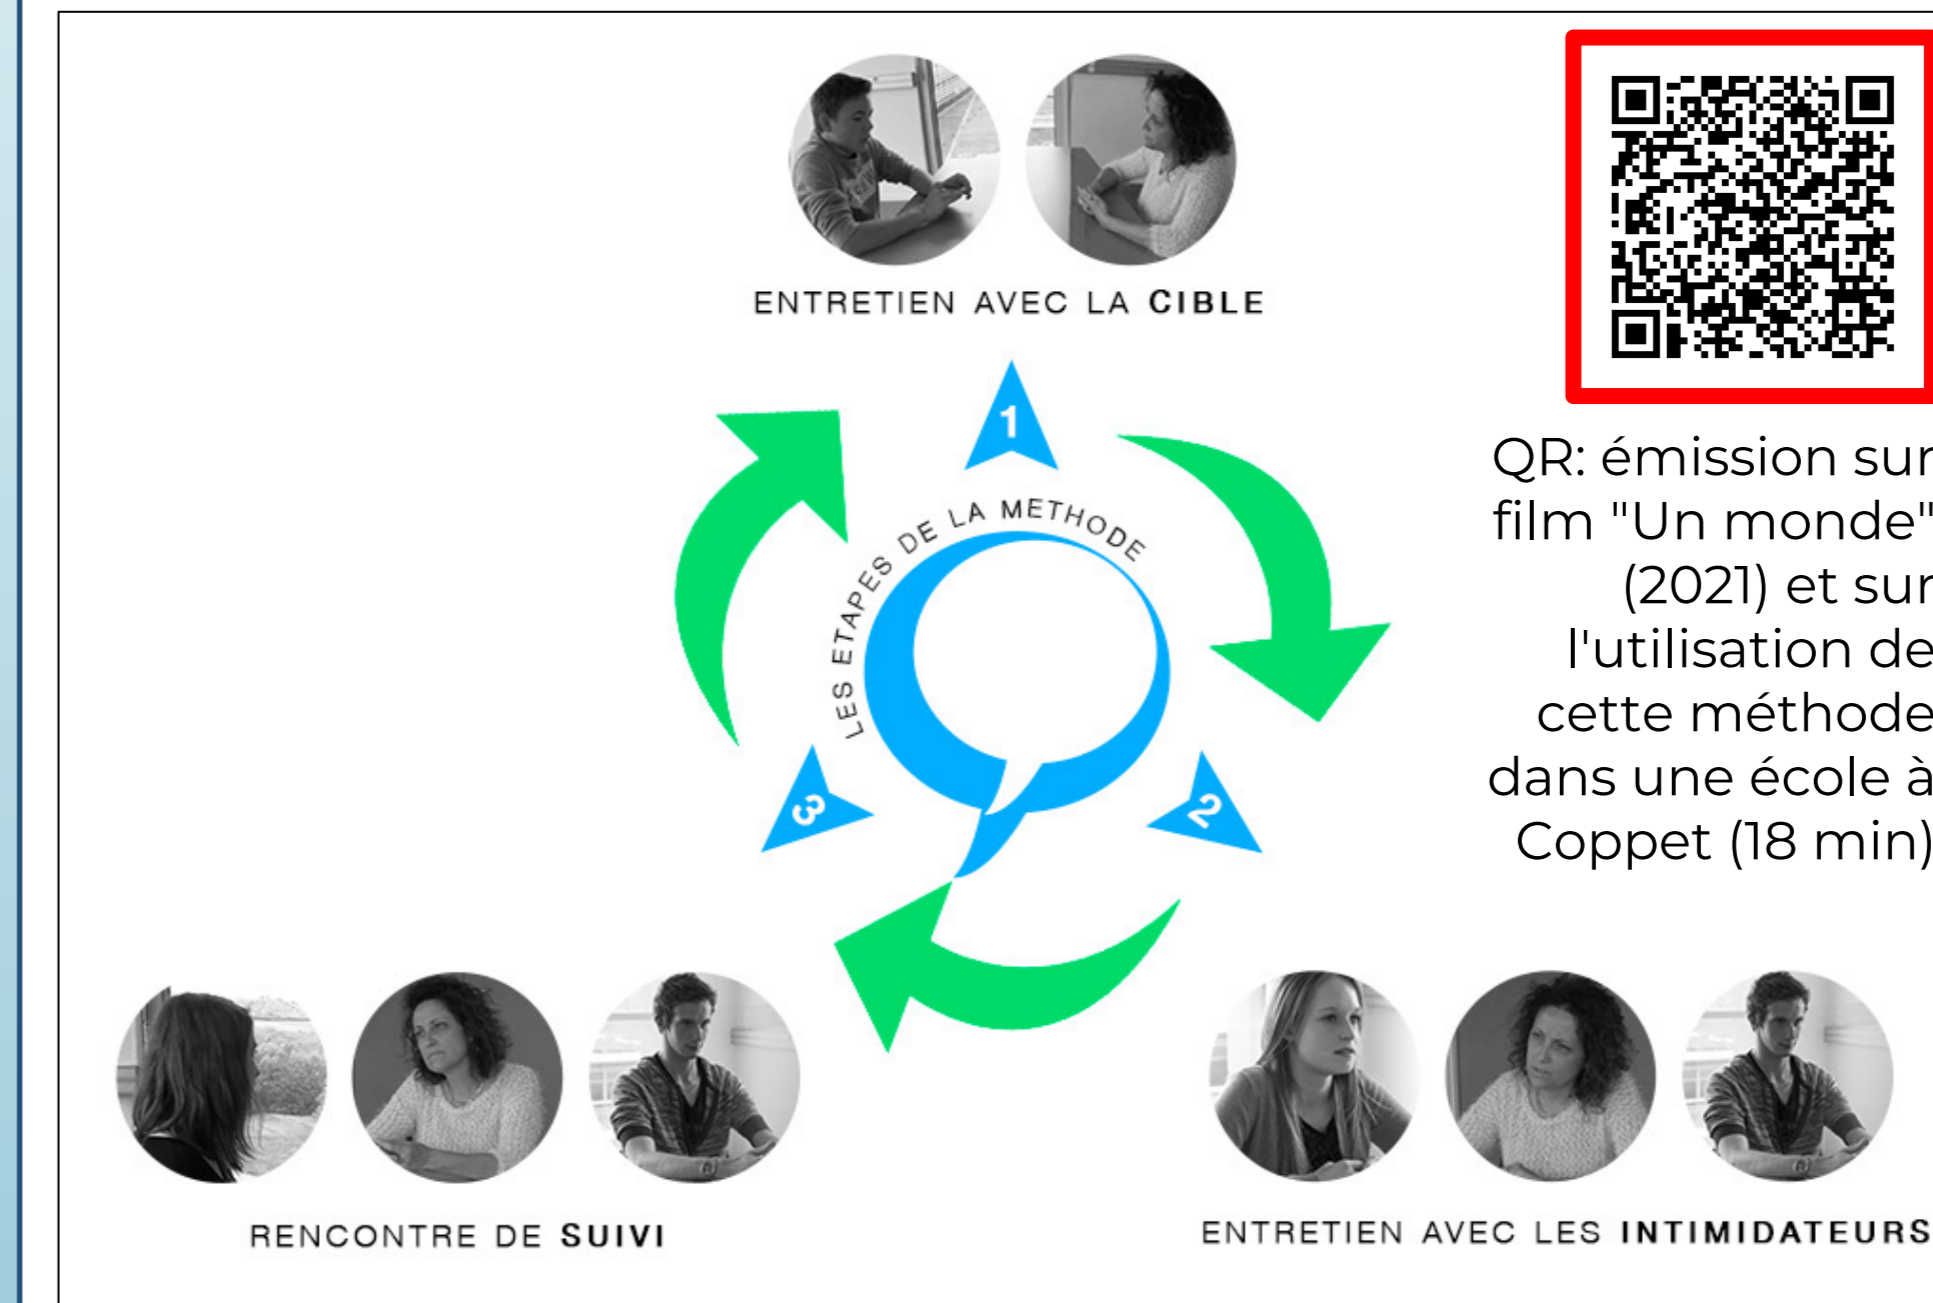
QR: émission sur film "Un monde" (2021) et sur l'utilisation de cette méthode dans une école à Coppet (18 min)

ENTRETIEN AVEC LA CIBLE

1

LES ETAPES DE LA METHODE

2

3

RENCONTRE DE SUIVI

ENTRETIEN AVEC LES INTIMIDATEURS